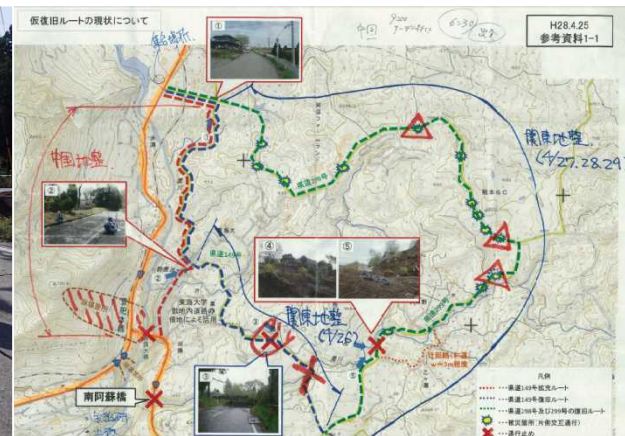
仮復旧ルートの現状について

H28.4.25
参考資料1-1

鮎橋抗

中間地盤

①
②
③
④
⑤

県道149号

東海大学

関東地盤 (4/27.28.29)

関東地盤 (4/26)

南阿蘇橋

凡例
県道149号仮復旧ルート
県道149号復旧ルート
県道298号及び299号の復旧ルート
被災箇所(片側交互通行)
通行止め